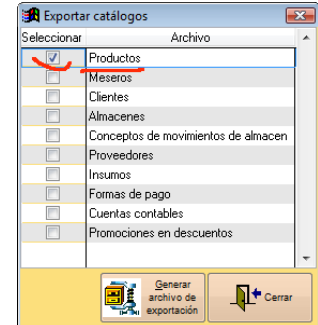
Exportar catálogos

| Seleccionar | Archivo |
|---|---|
| ✓ | Productos |
| | Meseros |
| | Clientes |
| | Almacenes |
| | Conceptos de movimientos de almacen |
| | Proveedores |
| | Insumos |
| | Formas de pago |
| | Cuentas contables |
| | Promociones en descuentos |

Generar archivo de exportación

Cerrar